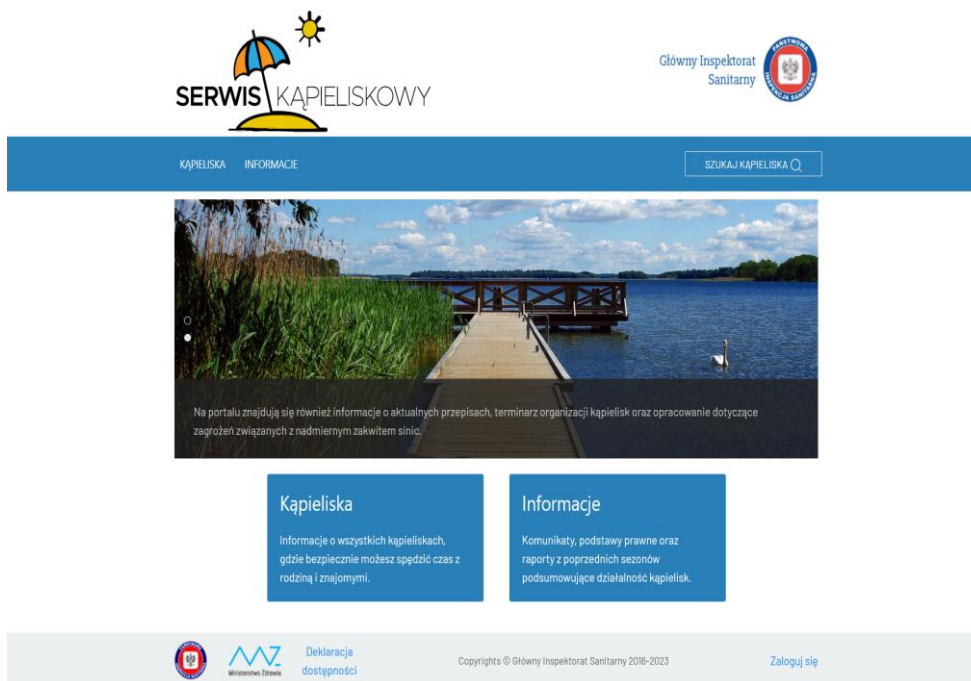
SERWIS KĄPIELISKOWY

Główny Inspektorat Sanitarny

PAŃSTWOWA INSPEKCJA SANITARNA

KĄPIELISKA INFORMACJE

SZUKAJ KĄPIELISKA

Na portalu znajdują się również informacje o aktualnych przepisach, terminarz organizacji kąpielisk oraz opracowanie dotyczące zagrożeń związanych z nadmiernym zakwitem sinic.

Kąpieliska

Informacje o wszystkich kąpieliskach, gdzie bezpiecznie możesz spędzić czas z rodziną i znajomymi.

Informacje

Komunikaty, podstawy prawne oraz raporty z poprzednich sezonów podsumowujące działalność kąpielisk.

Ministerstwo Zdrowia

Deklaracja dostępności

Copyrights © Główny Inspektorat Sanitarny 2016-2023

Zaloguj się